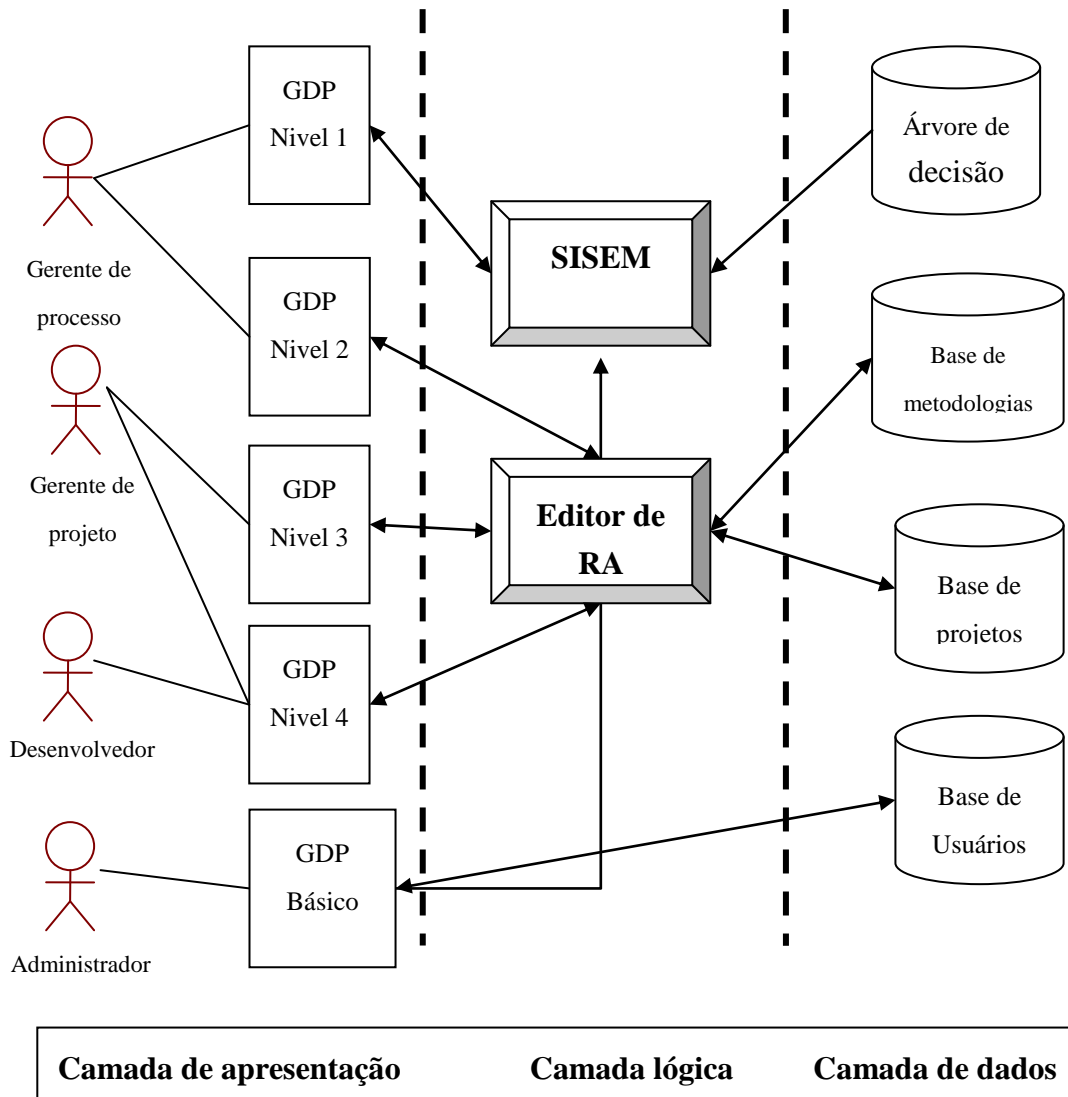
Gerente de processo

Gerente de projeto

Desenvolvedor

Administrador

GDP Nivel 1

GDP Nivel 2

GDP Nivel 3

GDP Nivel 4

GDP Básico

SISEM

Editor de RA

Árvore de decisão

Base de metodologias

Base de projetos

Base de Usuários

Camada de apresentação Camada lógica Camada de dados